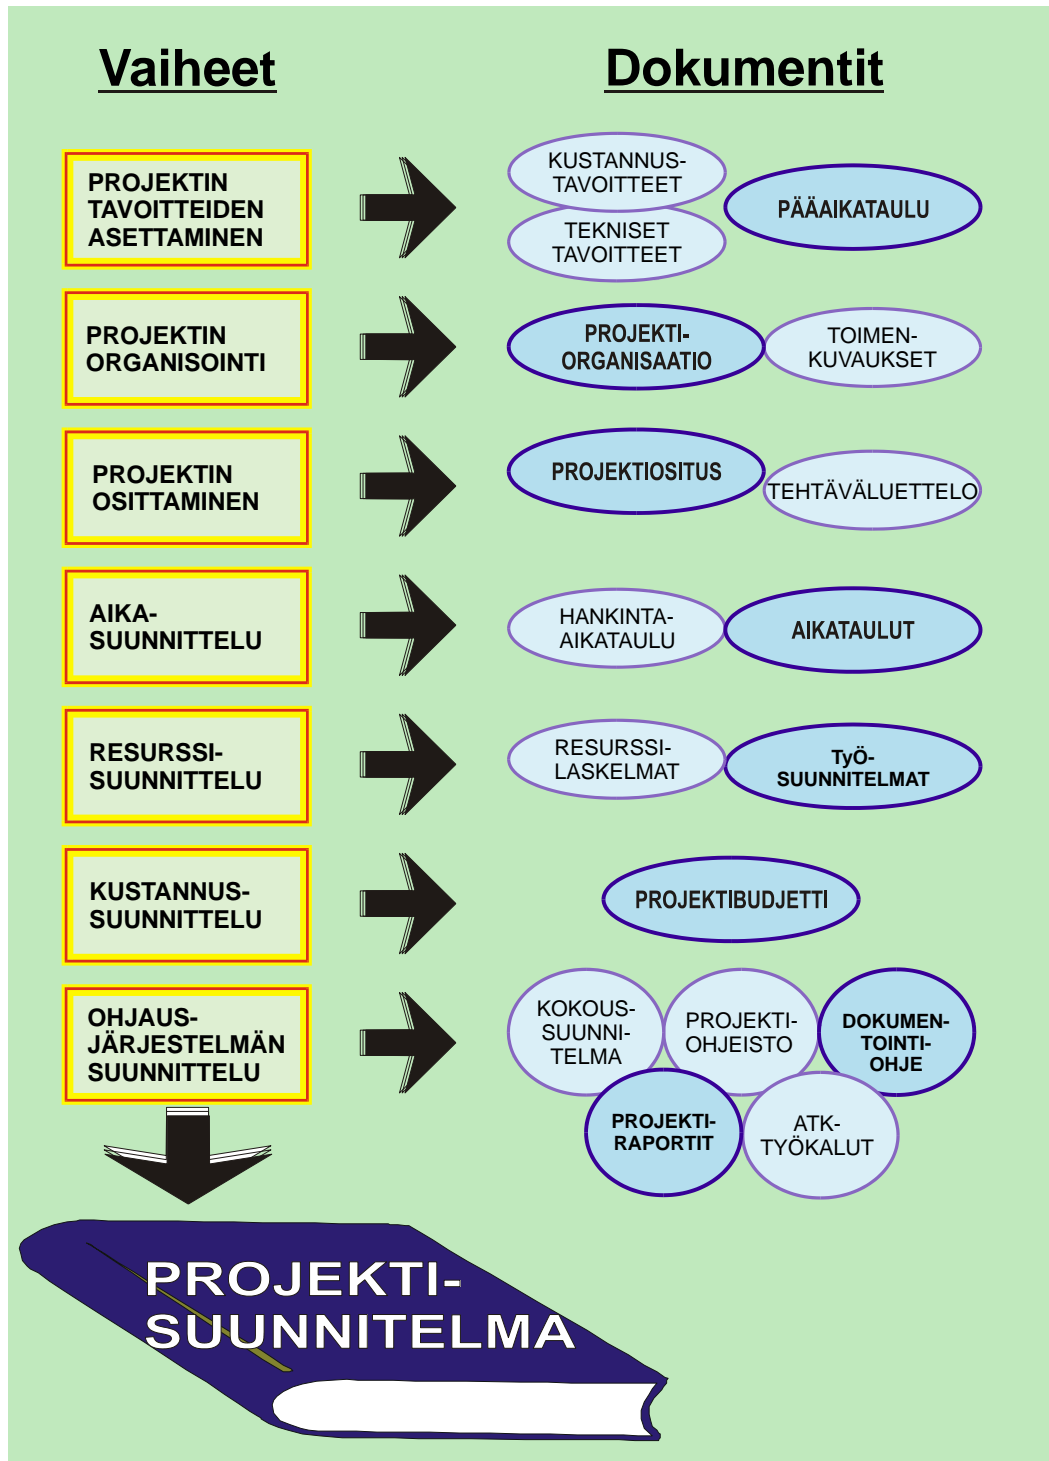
Vaiheet

Dokumentit

PROJEKTIN TAVOITTEIDEN ASETTAMINEN

KUSTANNUS-TAVOITTEET

TEKNISET TAVOITTEET

PÄÄAIKATAULU

PROJEKTIN ORGANISOINTI

PROJEKTI-ORGANISAATIO

TOIMEN-KUVAUKSET

PROJEKTIN OSITTAMINEN

PROJEKTIOSITUS

TEHTÄVÄLUETTELO

AIKA-SUUNNITTELU

HANKINTA-AIKATAULU

AIKATAULUT

RESURSSI-SUUNNITTELU

RESURSSI-LASKELMAT

TyÖ-SUUNNITELMAT

KUSTANNUS-SUUNNITTELU

PROJEKTIBUDJETTI

OHJAUS-JÄRJESTELMÄN SUUNNITTELU

KOKOUS-SUUNNI-TELMA

PROJEKTI-OHJEISTO

DOKUMEN-TOINTI-OHJE

PROJEKTI-RAPORTIT

ATK-TYÖKALUT

PROJEKTI-SUUNNITELMA